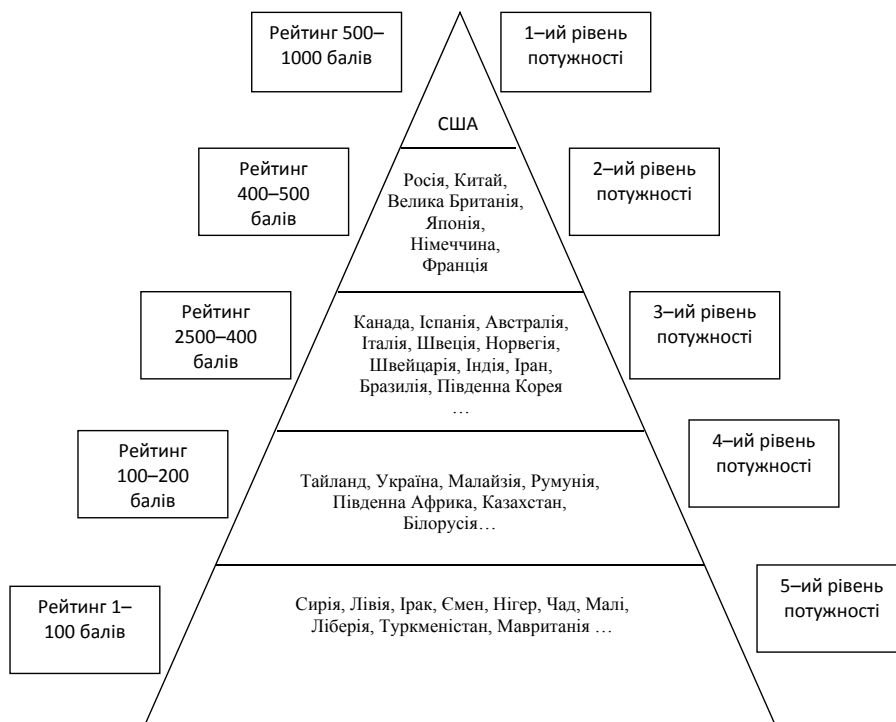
Рейтинг 500–1000 балів

1–ий рівень потужності

США

Рейтинг 400–500 балів

Росія, Китай, Велика Британія, Японія, Німеччина, Франція

2–ий рівень потужності

Рейтинг 2500–400 балів

Канада, Іспанія, Австралія, Італія, Швеція, Норвегія, Швейцарія, Індія, Іран, Бразилія, Південна Корея …

3–ий рівень потужності

Рейтинг 100–200 балів

Тайланд, Україна, Малайзія, Румунія, Південна Африка, Казахстан, Білорусія…

4–ий рівень потужності

Рейтинг 1–100 балів

Сирія, Лівія, Ірак, Ємен, Нігер, Чад, Малі, Ліберія, Туркменістан, Мавританія …

5–ий рівень потужності